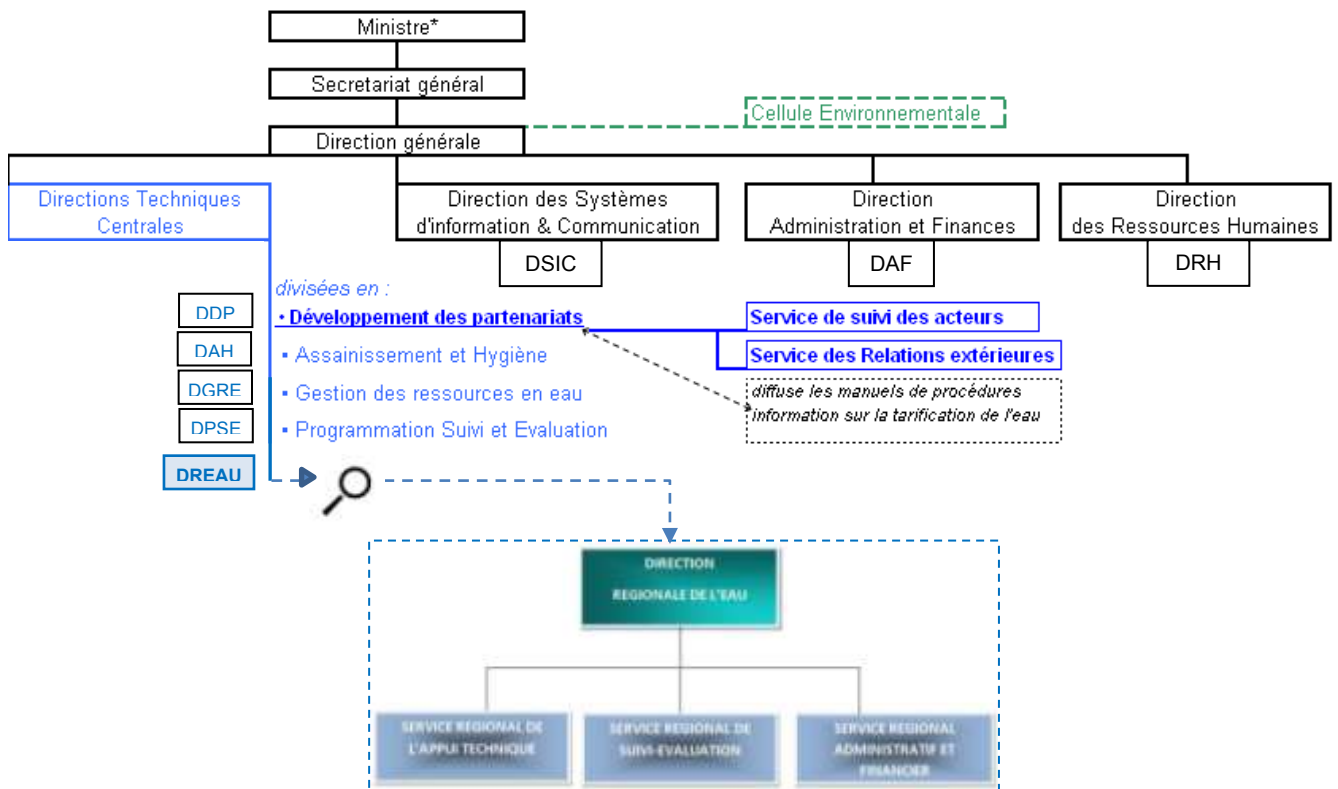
Ministre*

Secretariat général

Cellule Environnementale

Direction générale

Directions Techniques Centrales

Direction des Systèmes d'information & Communication

DSIC

Direction Administration et Finances

DAF

Direction des Ressources Humaines

DRH

DDP

DAH

DGRE

DPSE

DREAU

divisées en :

• Développement des partenariats

• Assainissement et Hygiène

• Gestion des ressources en eau

• Programmation Suivi et Evaluation

Service de suivi des acteurs

Service des Relations extérieures

diffuse les manuels de procédures information sur la tarification de l'eau

DIRECTION REGIONALE DE L'EAU

SERVICE REGIONAL DE L'APPUI TECHNIQUE

SERVICE REGIONAL DE SUIVI-EVALUATION

SERVICE REGIONAL ADMINISTRATIF ET FINANCIER